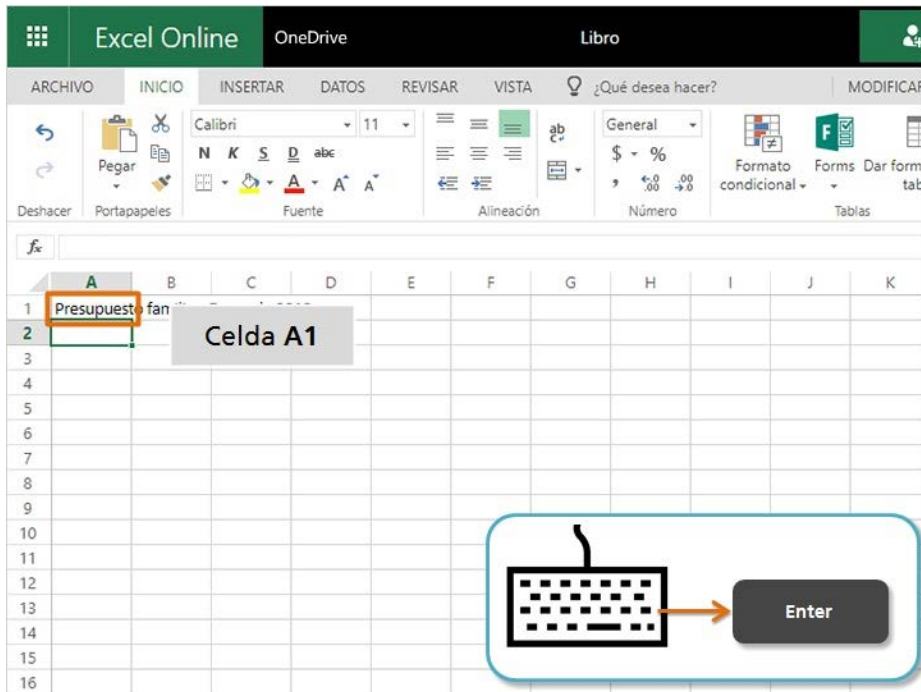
Excel Online OneDrive Libro

ARCHIVO INICIO INSERTAR DATOS REVISAR VISTA ¿Qué desea hacer? MODIFICAR

Deshacer
Pegar
Portapapeles
Calibri 11
N K S D abc
A A A
Fuente
Alineación
ab
General
$ - %
,00 ,00
Número
Formato condicional
Forms Dar form tab
Tablas

$f_x$

| | A | B | C | D | E | F | G | H | I | J | K |
|---|---|---|---|---|---|---|---|---|---|---|---|
| 1 | Presupuesto fam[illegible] | | | | | | | | | | |
| 2 | | | | | | | | | | | |
| 3 | | | | | | | | | | | |
| 4 | | | | | | | | | | | |
| 5 | | | | | | | | | | | |
| 6 | | | | | | | | | | | |
| 7 | | | | | | | | | | | |
| 8 | | | | | | | | | | | |
| 9 | | | | | | | | | | | |
| 10 | | | | | | | | | | | |
| 11 | | | | | | | | | | | |
| 12 | | | | | | | | | | | |
| 13 | | | | | | | | | | | |
| 14 | | | | | | | | | | | |
| 15 | | | | | | | | | | | |
| 16 | | | | | | | | | | | |

Celda A1

Enter